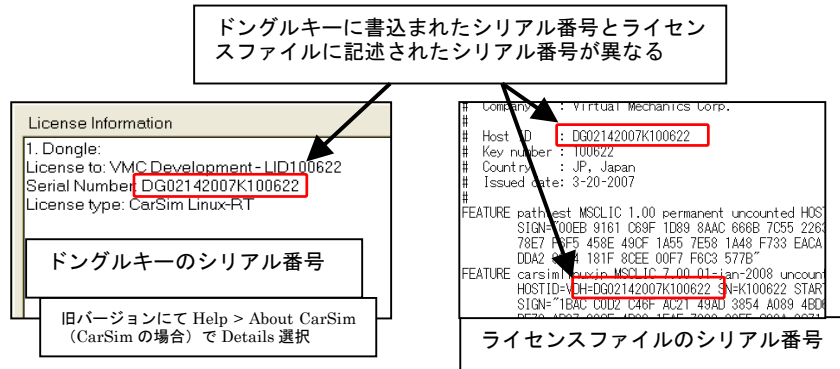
ドングルキーに書込まれたシリアル番号とライセンスファイルに記述されたシリアル番号が異なる

License Information

1. Dongle:
License to: VMC Development - LID100622
Serial Number: DG02142007K100622
License type: CarSim Linux-RT

ドングルキーのシリアル番号

旧バージョンにて Help > About CarSim（CarSim の場合）で Details 選択

# Company : Virtual Mechanics Corp.
#
# Host ID : DG02142007K100622
# Key number : 100622
# Country : JP, Japan
# Issued date: 3-20-2007
#
FEATURE pathtest MSCLIC 1.00 permanent uncounted HOST
SIGN="00EB 9161 C69F 1D89 8AAC 666B 7C55 226
78E7 F6F5 458E 49CF 1A55 7E58 1A48 F733 EACA
DDA2 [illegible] 181F 8CEE 00F7 F6C3 577B"
FEATURE carsim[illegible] MSCLIC 7.00 01-jan-2008 uncount
HOSTID=VDH=DG02142007K100622 SN=K100622 START
SIGN="1BAC C0D2 C46F AC21 49AD 3854 A089 4BD
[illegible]

ライセンスファイルのシリアル番号